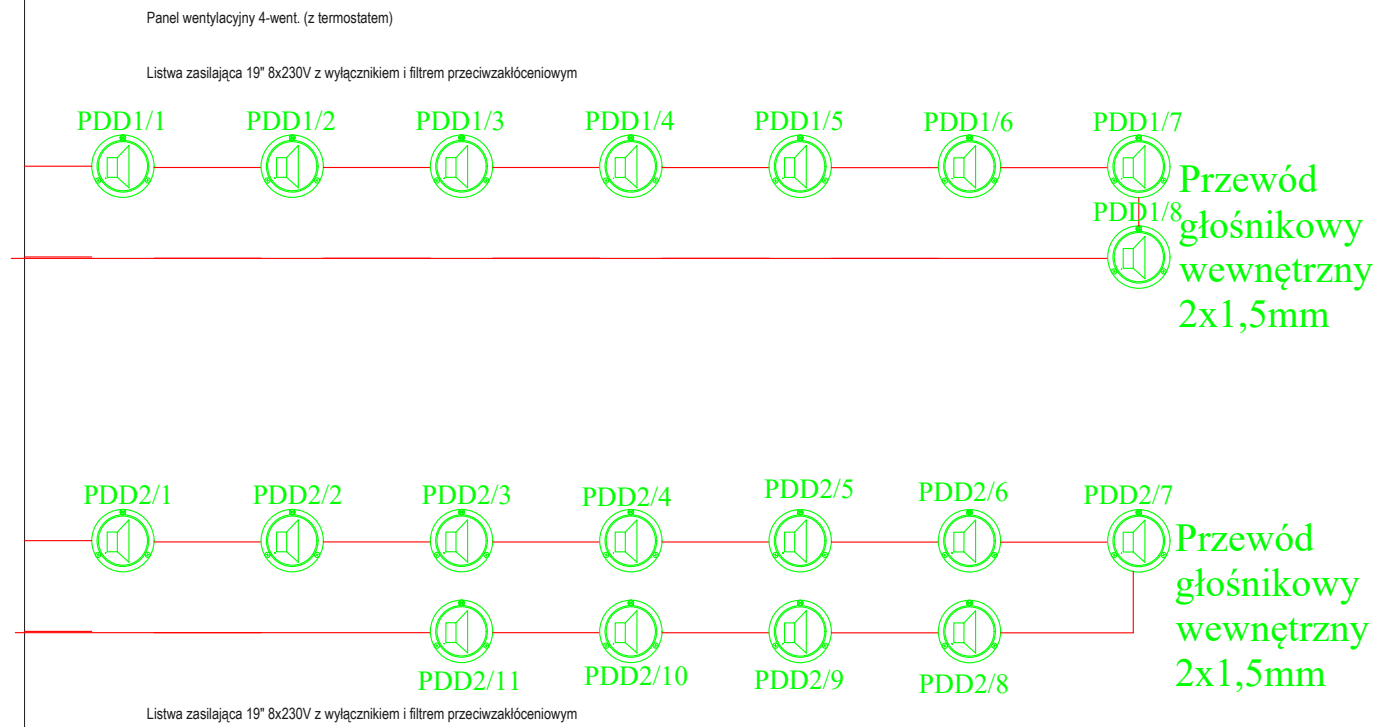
Panel wentylacyjny 4-went. (z termostatem)

Listwa zasilająca 19" 8x230V z wyłącznikiem i filtrem przeciwzakłóceniowym

PDD1/1 PDD1/2 PDD1/3 PDD1/4 PDD1/5 PDD1/6 PDD1/7

PDD1/8

Przewód głośnikowy wewnętrzny 2x1,5mm

PDD2/1 PDD2/2 PDD2/3 PDD2/4 PDD2/5 PDD2/6 PDD2/7

PDD2/11 PDD2/10 PDD2/9 PDD2/8

Przewód głośnikowy wewnętrzny 2x1,5mm

Listwa zasilająca 19" 8x230V z wyłącznikiem i filtrem przeciwzakłóceniowym